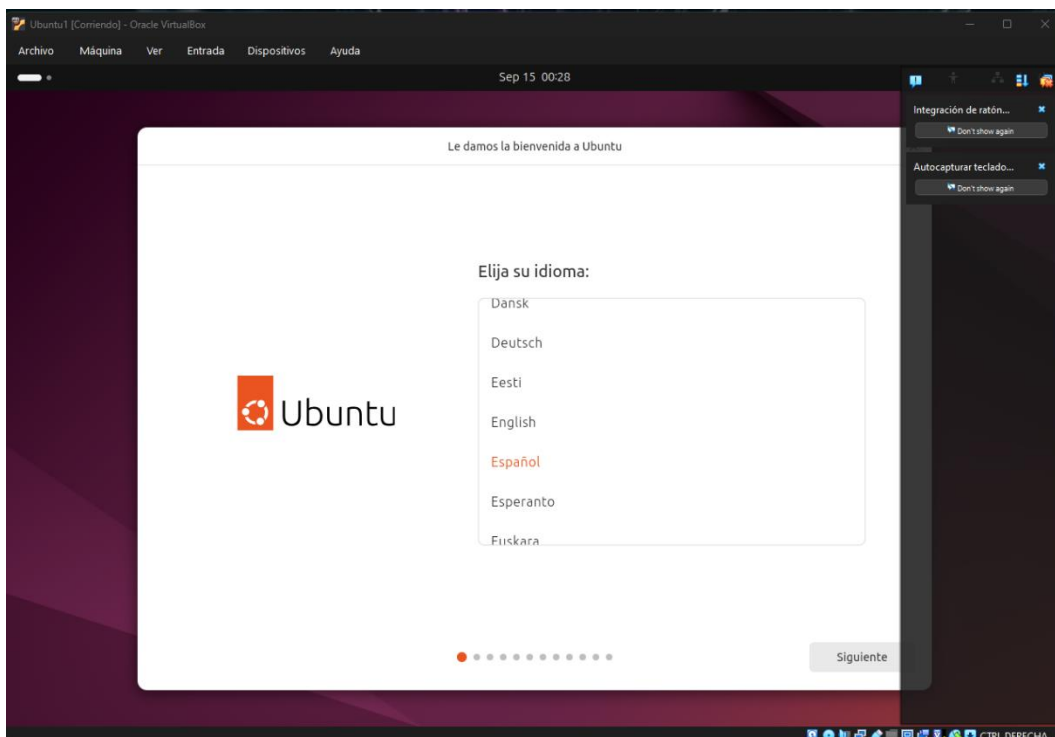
Ubuntu1 [Corriendo] - Oracle VirtualBox

Archivo Máquina Ver Entrada Dispositivos Ayuda

Sep 15 00:28

Integración de ratón...
Don't show again

Autocapturar teclado...
Don't show again

Le damos la bienvenida a Ubuntu

Ubuntu

Elija su idioma:

Dansk
Deutsch
Eesti
English
Español
Esperanto
Euskara

Siguiente

CTRL DERECHA